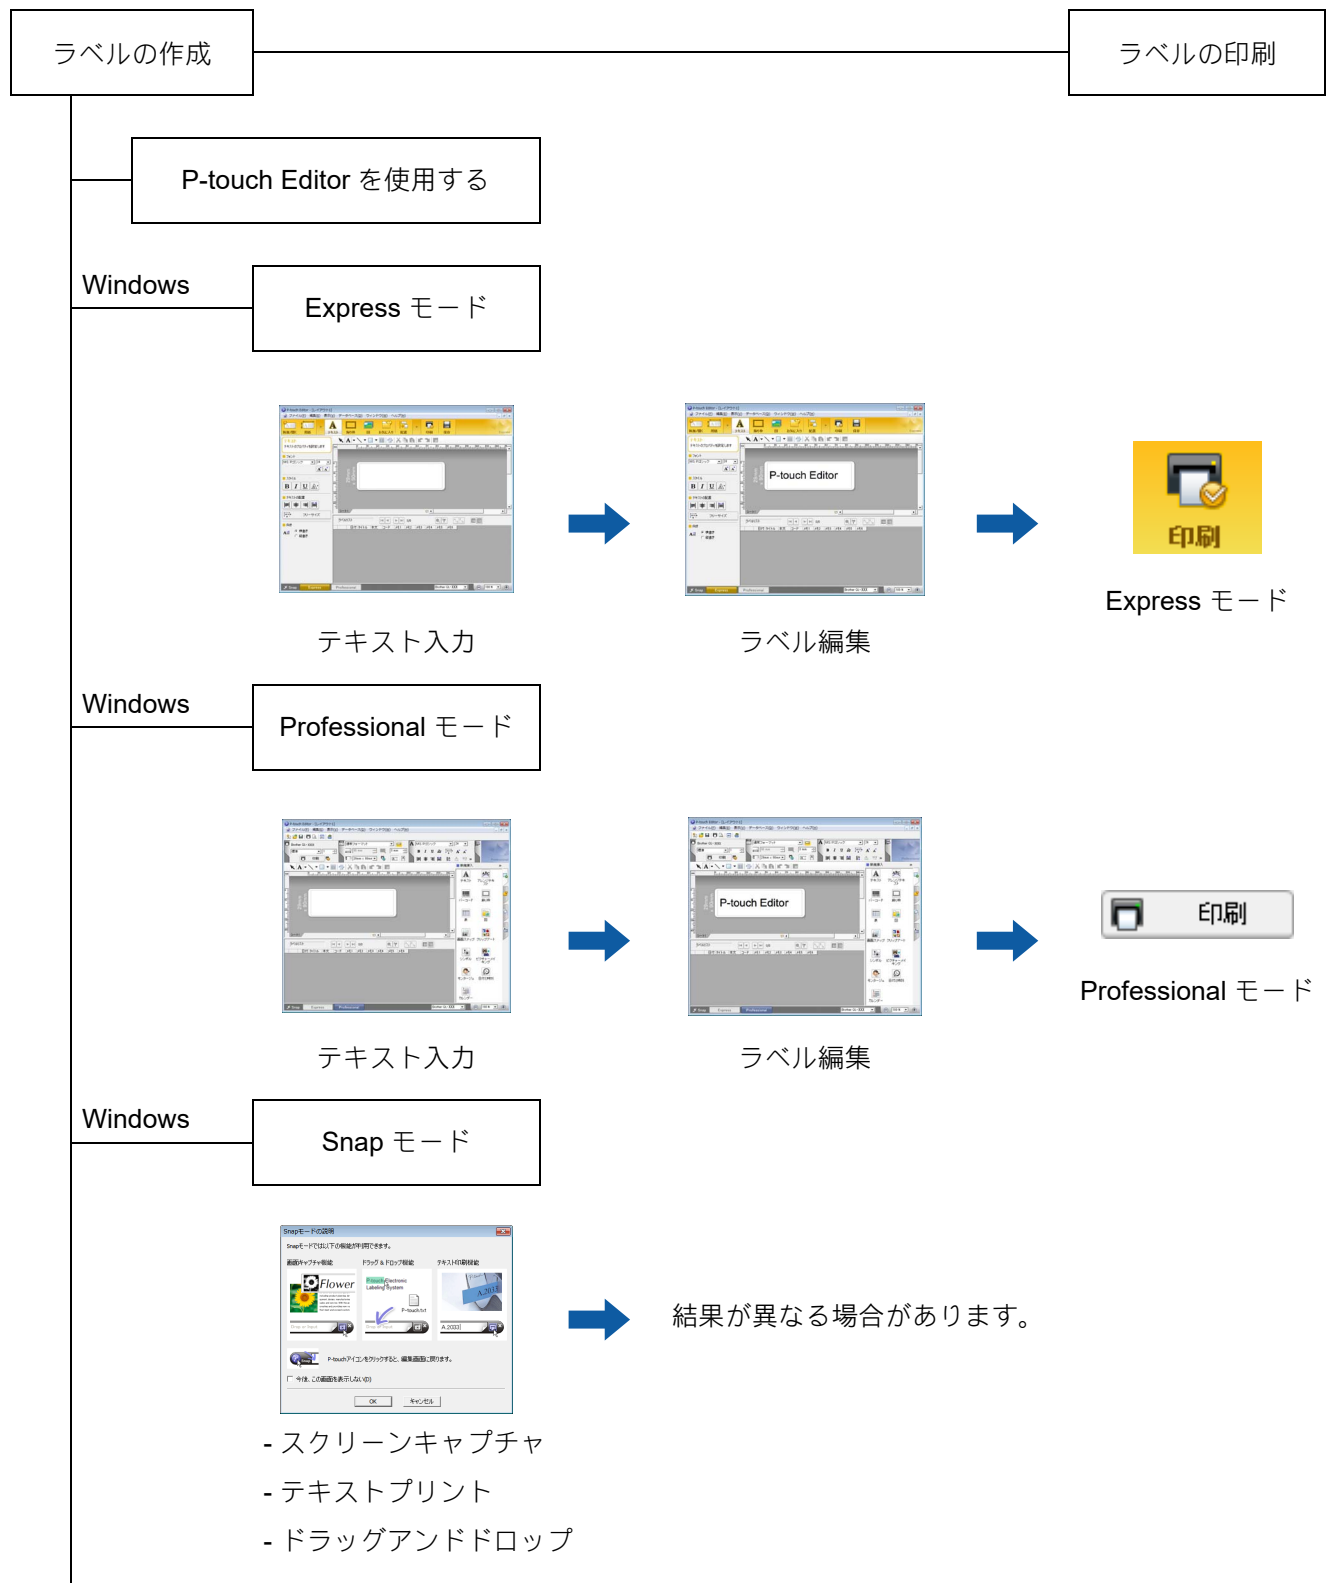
ラベルの作成

ラベルの印刷

P-touch Editor を使用する

Windows

Express モード

P-touch Editor

テキスト入力

ラベル編集

印刷

Express モード

Windows

Professional モード

P-touch Editor

テキスト入力

ラベル編集

印刷

Professional モード

Windows

Snap モード

Snapモードの説明

Flower

結果が異なる場合があります。

- スクリーンキャプチャ
- テキストプリント
- ドラッグアンドドロップ